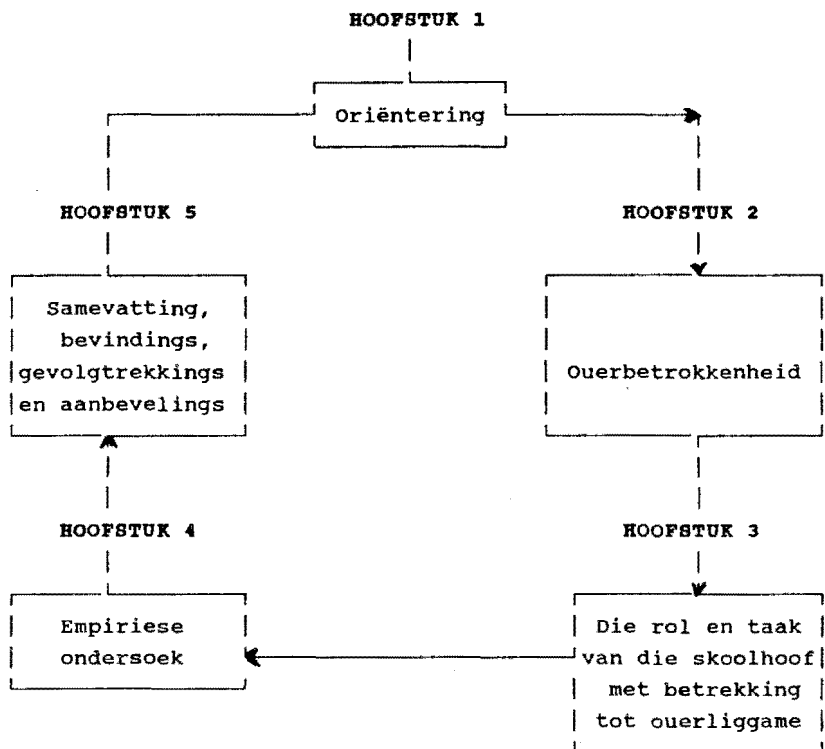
HOOFSTUK 1

Oriëntering

HOOFSTUK 2

Ouerbetrokkenheid

HOOFSTUK 3

Die rol en taak van die skoolhoof met betrekking tot ouerliggame

HOOFSTUK 4

Empiriese ondersoek

HOOFSTUK 5

Samevatting, bevindings, gevolgtrekkings en aanbevelings